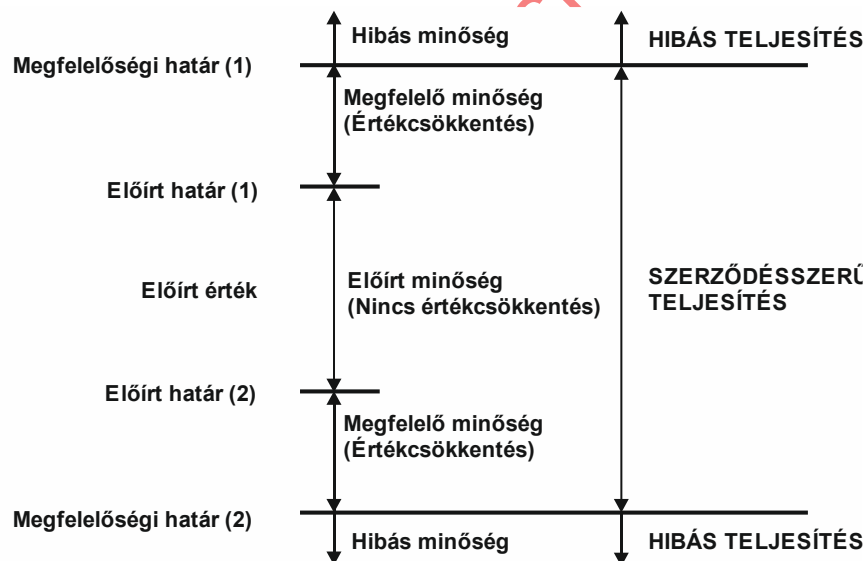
Hibás minőség

HIBÁS TELJESÍTÉS

Megfelelőségi határ (1)

Megfelelő minőség (Értékcsökkentés)

Előírt határ (1)

Előírt érték

Előírt minőség (Nincs értékcsökkentés)

SZERZŐDÉSSZERŰ TELJESÍTÉS

Előírt határ (2)

Megfelelő minőség (Értékcsökkentés)

Megfelelőségi határ (2)

Hibás minőség

HIBÁS TELJESÍTÉS